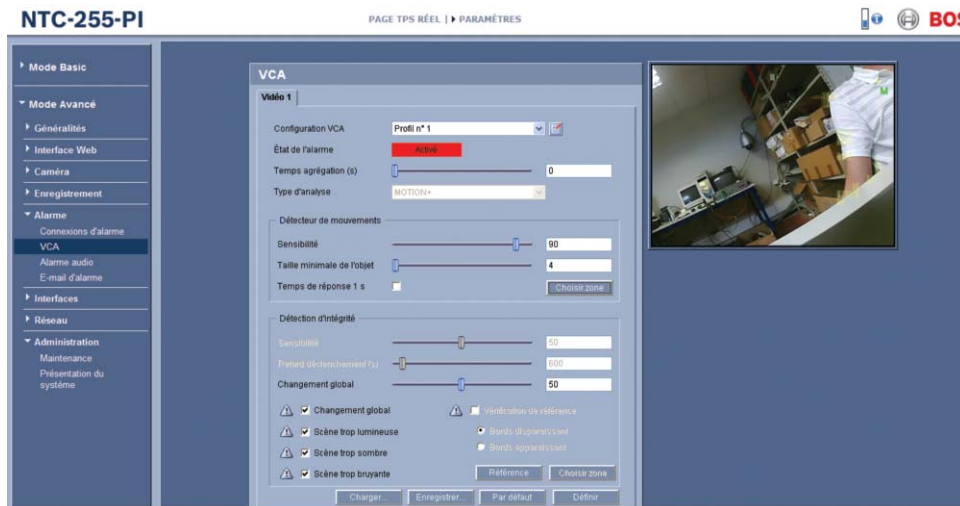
NTC-255-PI

PAGE TPS RÉEL | ▸ PARAMÈTRES

BOS

▸ Mode Basic

▾ Mode Avancé

▸ Généralités

▸ Interface Web

▸ Caméra

▸ Enregistrement

▾ Alarme

Connexions d'alarme

VCA

Alarme audio

E-mail d'alarme

▸ Interfaces

▸ Réseau

▾ Administration

Maintenance

Présentation du système

VCA

Vidéo 1

Configuration VCA | Profil n° 1

État de l'alarme | Activé

Temps agrégation (s) | 0

Type d'analyse | MOTION+

Détecteur de mouvements

Sensibilité | 90

Taille minimale de l'objet | 4

Temps de réponse 1 s

Choisir zone

Détection d'intégrité

Sensibilité | 50

Retard déclenchement (s) | 600

Changement global | 50

Changement global

Vérification de référence

Scène trop lumineuse

Bords disparaissant

Bords apparaissant

Scène trop sombre

Scène trop bruyante

Référence

Choisir zone

Charger...

Enregistrer...

Par défaut

Définir